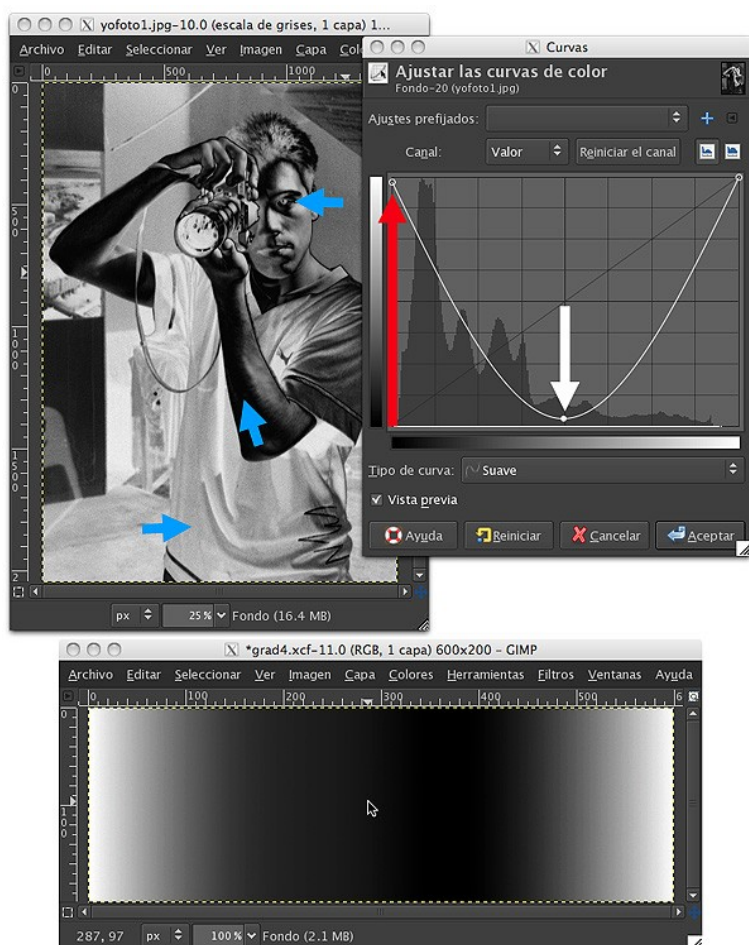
yofoto1.jpg-10.0 (escala de grises, 1 capa) 1...

Archivo Editar Seleccionar Ver Imagen Capa Col

500 1000

px 25% Fondo (16.4 MB)

Curvas

Ajustar las curvas de color
Fondo-20 (yofoto1.jpg)

Ajustes prefijados:

Canal: Valor Reiniciar el canal

Tipo de curva: Suave

Vista previa

Ayuda Reiniciar Cancelar Aceptar

*grad4.xcf-11.0 (RGB, 1 capa) 600x200 – GIMP

Archivo Editar Seleccionar Ver Imagen Capa Colores Herramientas Filtros Ventanas Ayuda

0 100 200 300 400 500 6

287, 97 px 100% Fondo (2.1 MB)